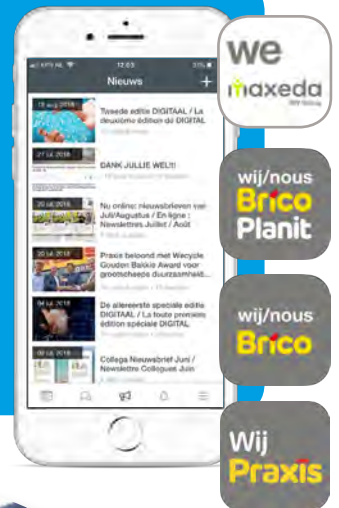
12:03

Nieuws

+

15 aug 2018

Tweede editie DIGITAAL / La deuxième édition du DIGITAL

27 jul 2018

DANK JULLIE WEL!!!

20 jul 2018

Nu online: nieuwsbrieven van Juli/Augustus / En ligne : Newsletters Juillet / Août

20 jul 2018

Praxis beloond met Wecycle Gouden Bakkie Award voor grootscheeps duurzaamheid...

04 jul 2018

De allereerste speciale editie DIGITAAL / La toute première édition spéciale DIGITAL

06 jul 2018

Collega Nieuwsbrief Juni / Newsletter Collègues Juin

we

maxeda

wij/nous

Brico

Planit

wij/nous

Brico

Wij

Praxis